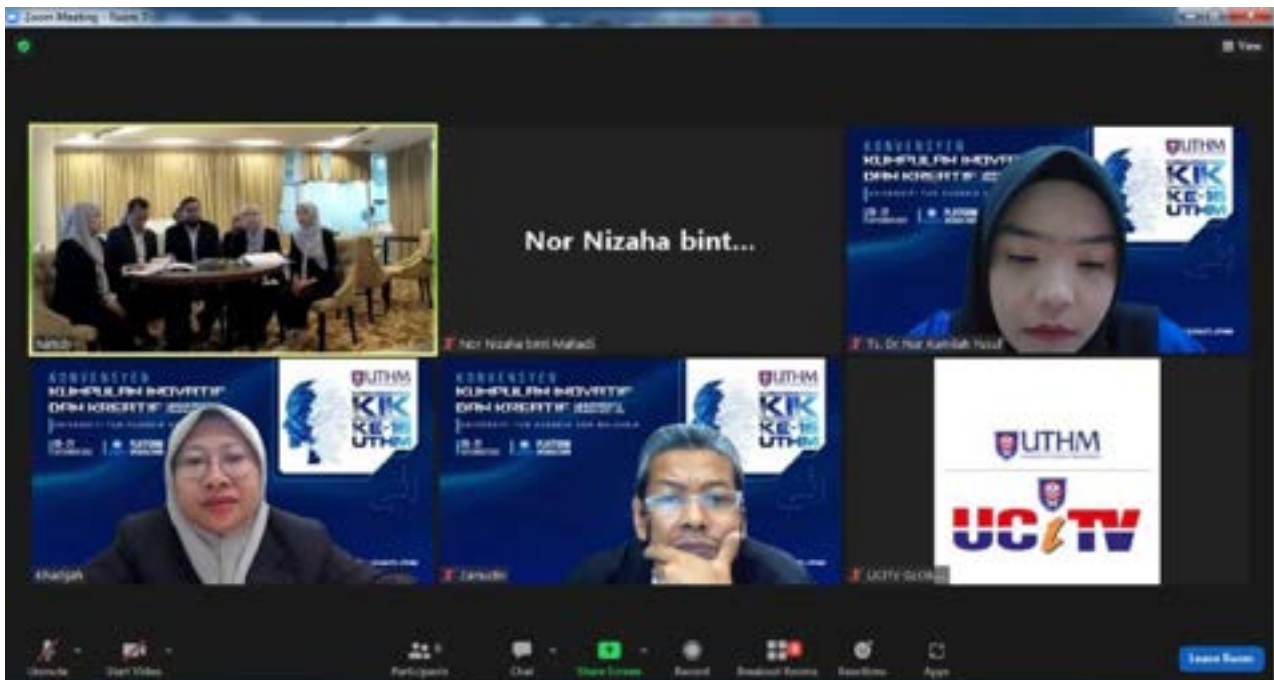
Zoom Meeting - Room 7

View

Nor Nizaha bint...

Nor Nizaha binti Mahadi

KONVENSYEN KUMPULAN INOVATIF DAN KREATIF

UTHM

KIK KE-18 UTHM

Ts. Dr. Nur Kamilah Yusof

Khadijah

Zainudin

UTHM

UCiTV

UCiTV GLOBAL

Unmute

Start Video

Participants

Chat

Share Screen

Record

Breakout Rooms

Reactions

Apps

Leave Room